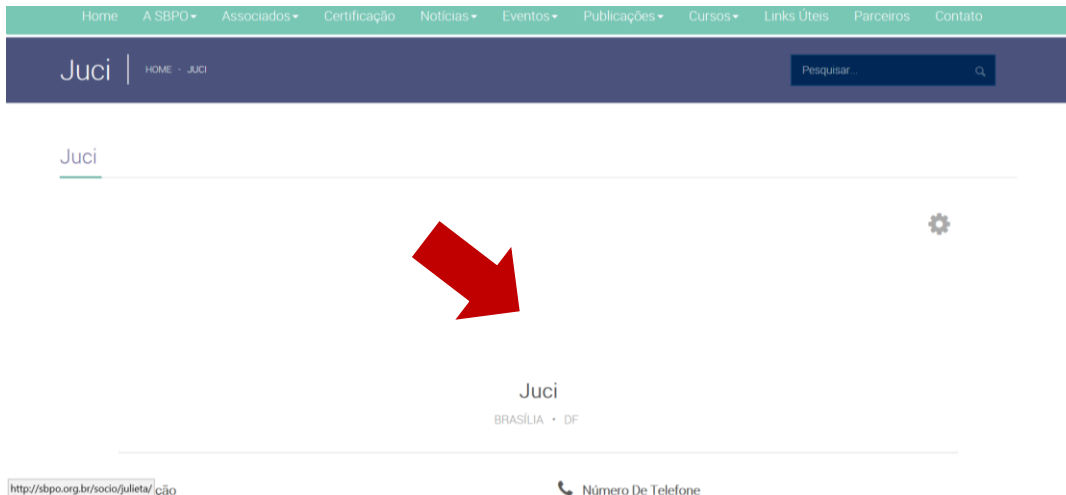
Home A SBPO Associados Certificação Notícias Eventos Publicações Cursos Links Úteis Parceiros Contato

Juci HOME - JUCI

Pesquisar...

Juci

Juci

BRASÍLIA • DF

http://sbpo.org.br/socio/julieta/ ção

Número De Telefone